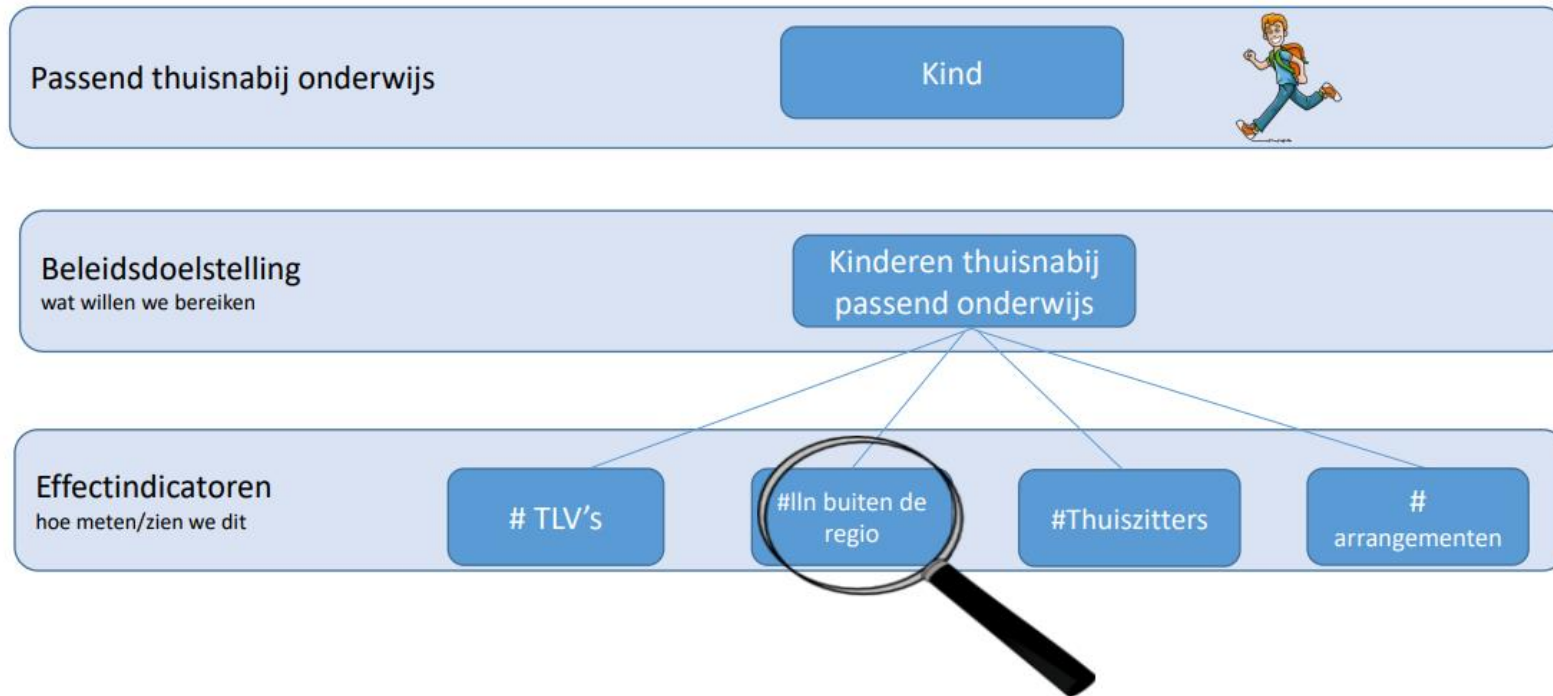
Passend thuisnabij onderwijs

Kind

Beleidsdoelstelling
wat willen we bereiken

Kinderen thuisnabij passend onderwijs

Effectindicatoren
hoe meten/zien we dit

# TLV's

#lln buiten de regio

#Thuiszitters

# arrangementen